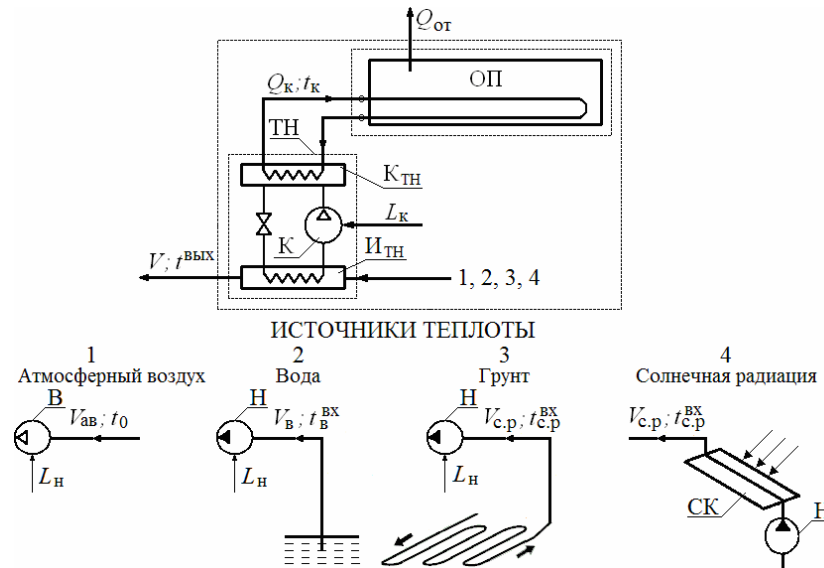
$Q_{\text{от}}$

$Q_{\text{К}}$; $t_{\text{К}}$

ОП

ТН

$\text{К}_{\text{ТН}}$

$L_{\text{К}}$

К

$\text{И}_{\text{ТН}}$

$V$; $t^{\text{вых}}$

1, 2, 3, 4

ИСТОЧНИКИ ТЕПЛОТЫ

1
Атмосферный воздух

В
$V_{\text{ав}}$; $t_0$
$L_{\text{н}}$

2
Вода

Н
$V_{\text{в}}$; $t_{\text{в}}^{\text{вх}}$
$L_{\text{н}}$

3
Грунт

Н
$V_{\text{с.р}}$; $t_{\text{с.р}}^{\text{вх}}$
$L_{\text{н}}$

4
Солнечная радиация

$V_{\text{с.р}}$; $t_{\text{с.р}}^{\text{вх}}$

СК

Н